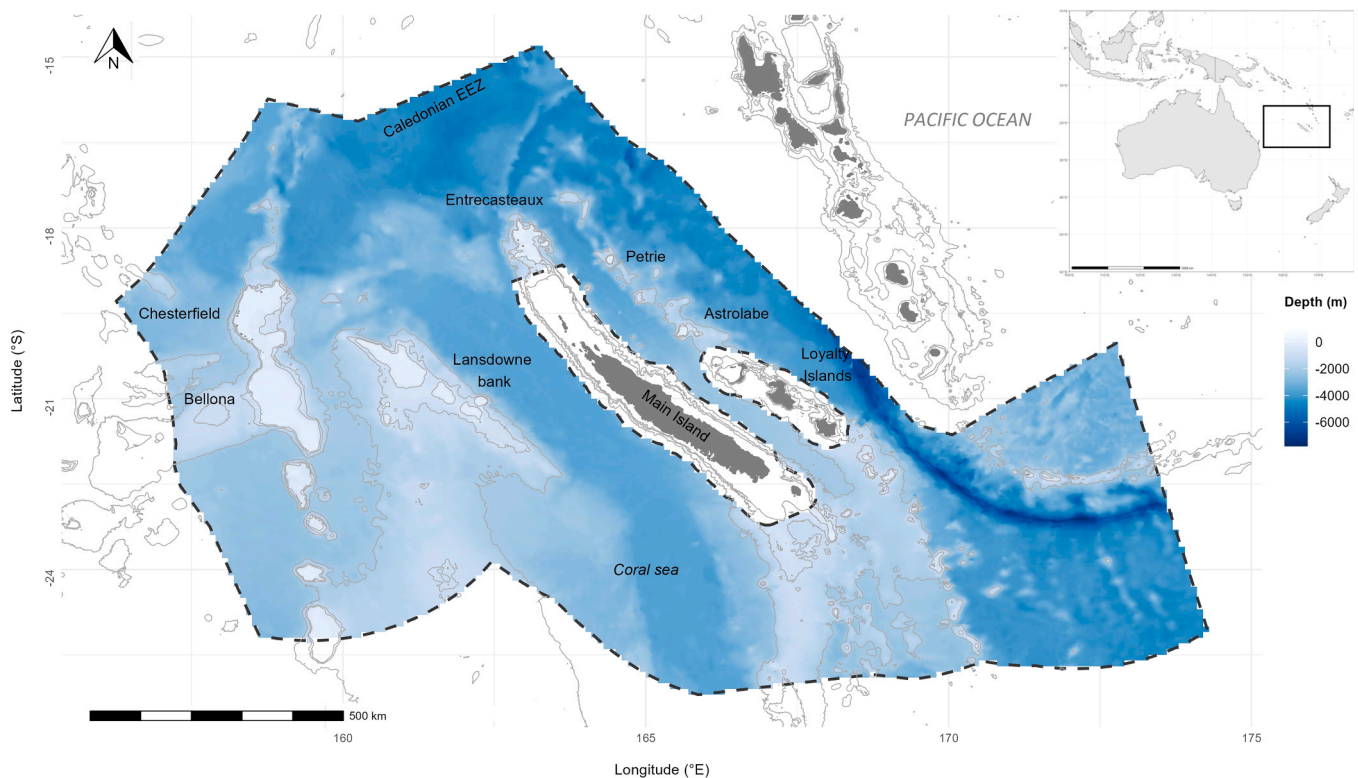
N

-15

-18

-21

-24

Latitude (°S)

Caledonian EEZ

PACIFIC OCEAN

Entrecasteaux

Petrie

Chesterfield

Astrolabe

Lansdowne bank

Loyalty Islands

Bellona

Main Island

Coral sea

Depth (m)

0

-2000

-4000

-6000

500 km

160

165

170

175

Longitude (°E)